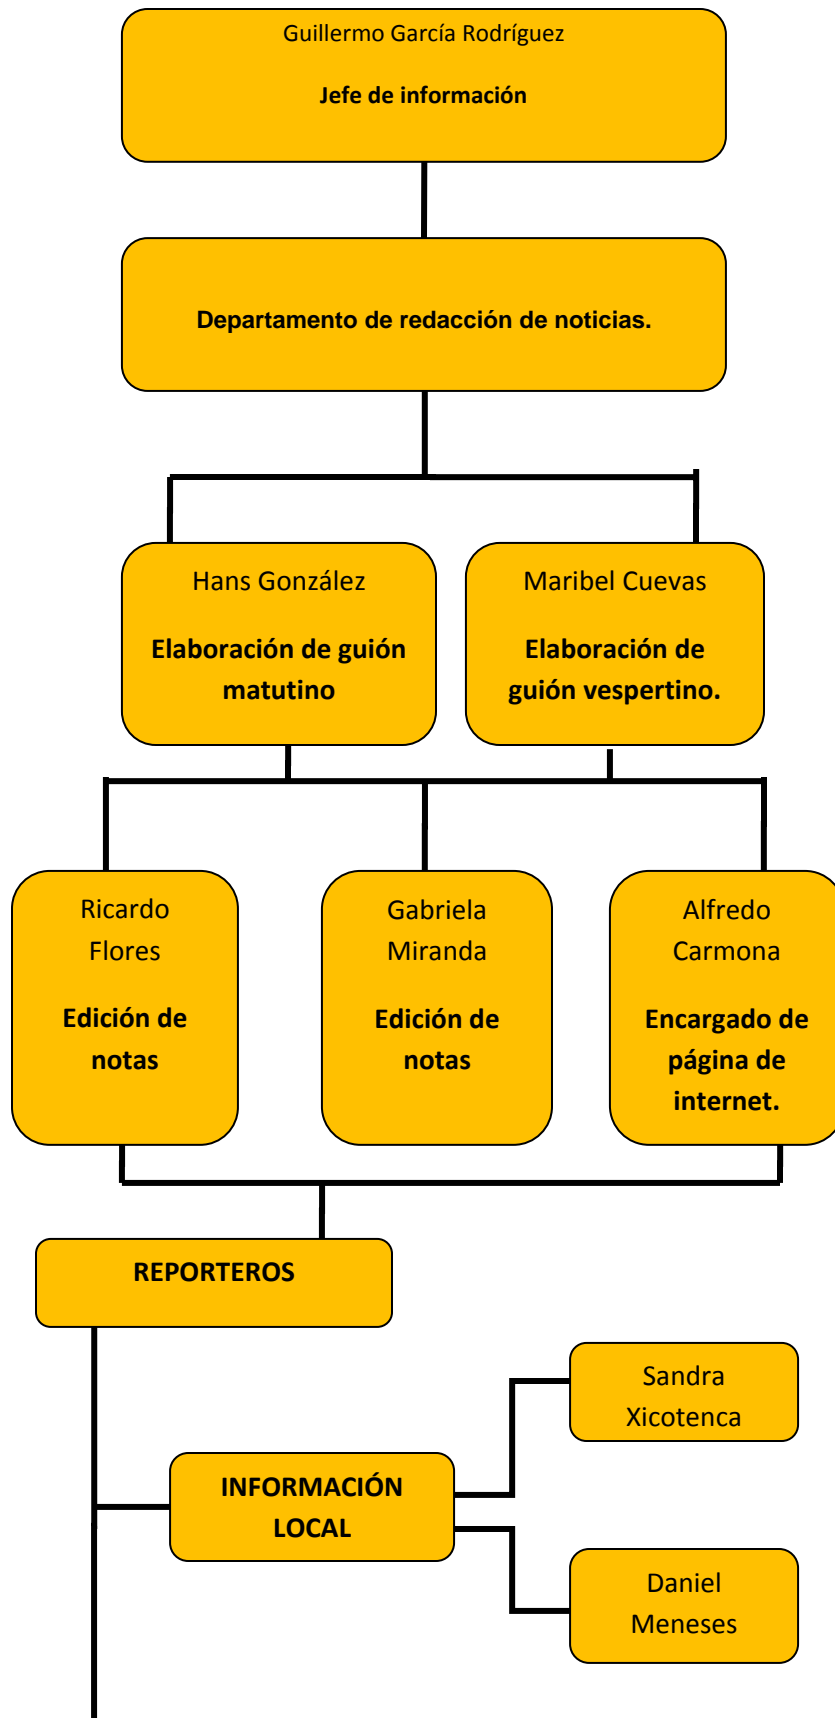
Guillermo García Rodríguez

Jefe de información

Departamento de redacción de noticias.

Hans González

Elaboración de guión matutino

Maribel Cuevas

Elaboración de guión vespertino.

Ricardo Flores

Edición de notas

Gabriela Miranda

Edición de notas

Alfredo Carmona

Encargado de página de internet.

REPORTEROS

INFORMACIÓN LOCAL

Sandra Xicotenca

Daniel Meneses